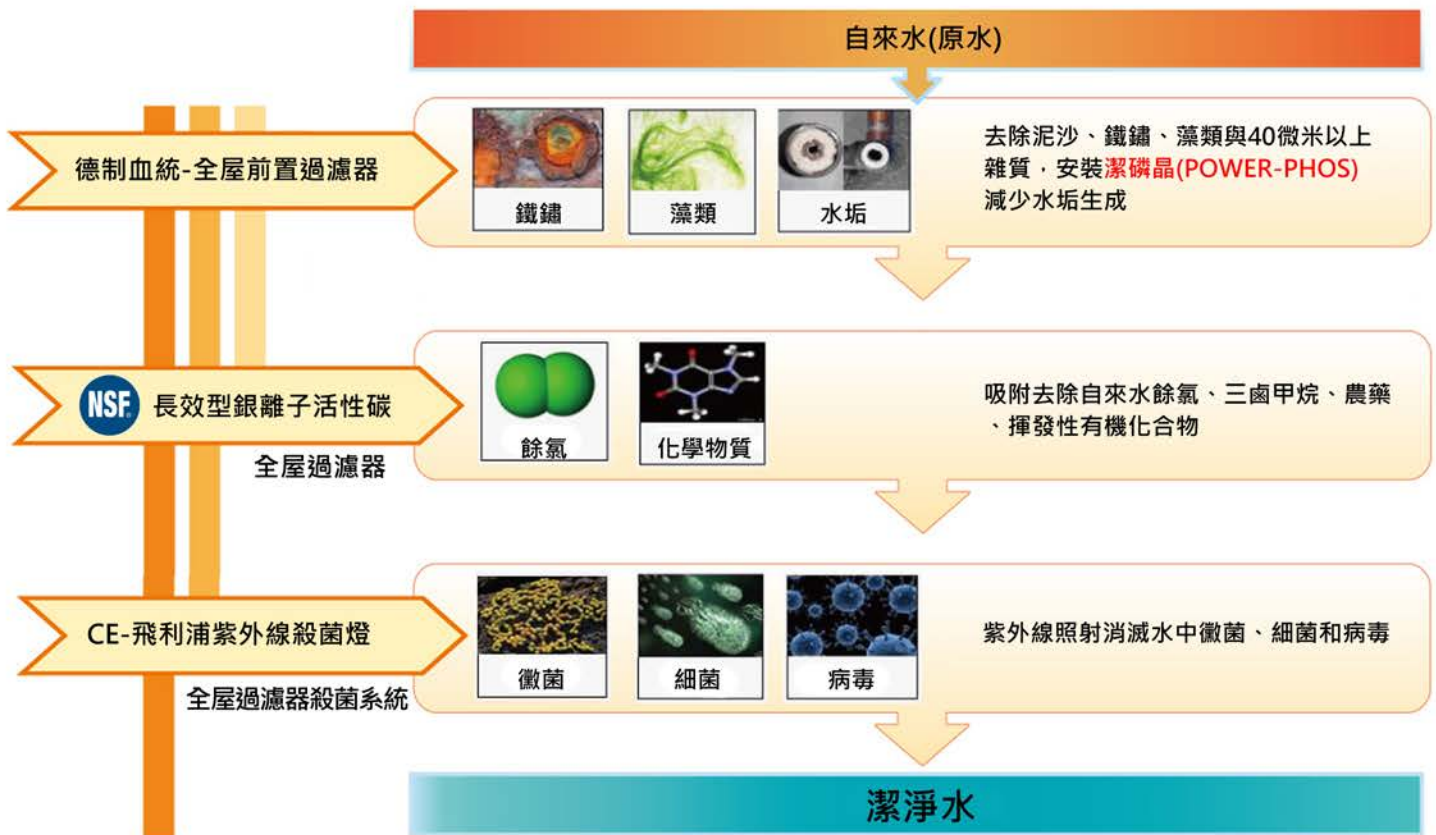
自來水(原水)

德制血統-全屋前置過濾器

鐵鏽

藻類

水垢

去除泥沙、鐵鏽、藻類與40微米以上雜質，安裝潔磷晶(POWER-PHOS)減少水垢生成

NSF 長效型銀離子活性碳

全屋過濾器

餘氯

化學物質

吸附去除自來水餘氯、三鹵甲烷、農藥、揮發性有機化合物

CE-飛利浦紫外線殺菌燈

全屋過濾器殺菌系統

黴菌

細菌

病毒

紫外線照射消滅水中黴菌、細菌和病毒

潔淨水